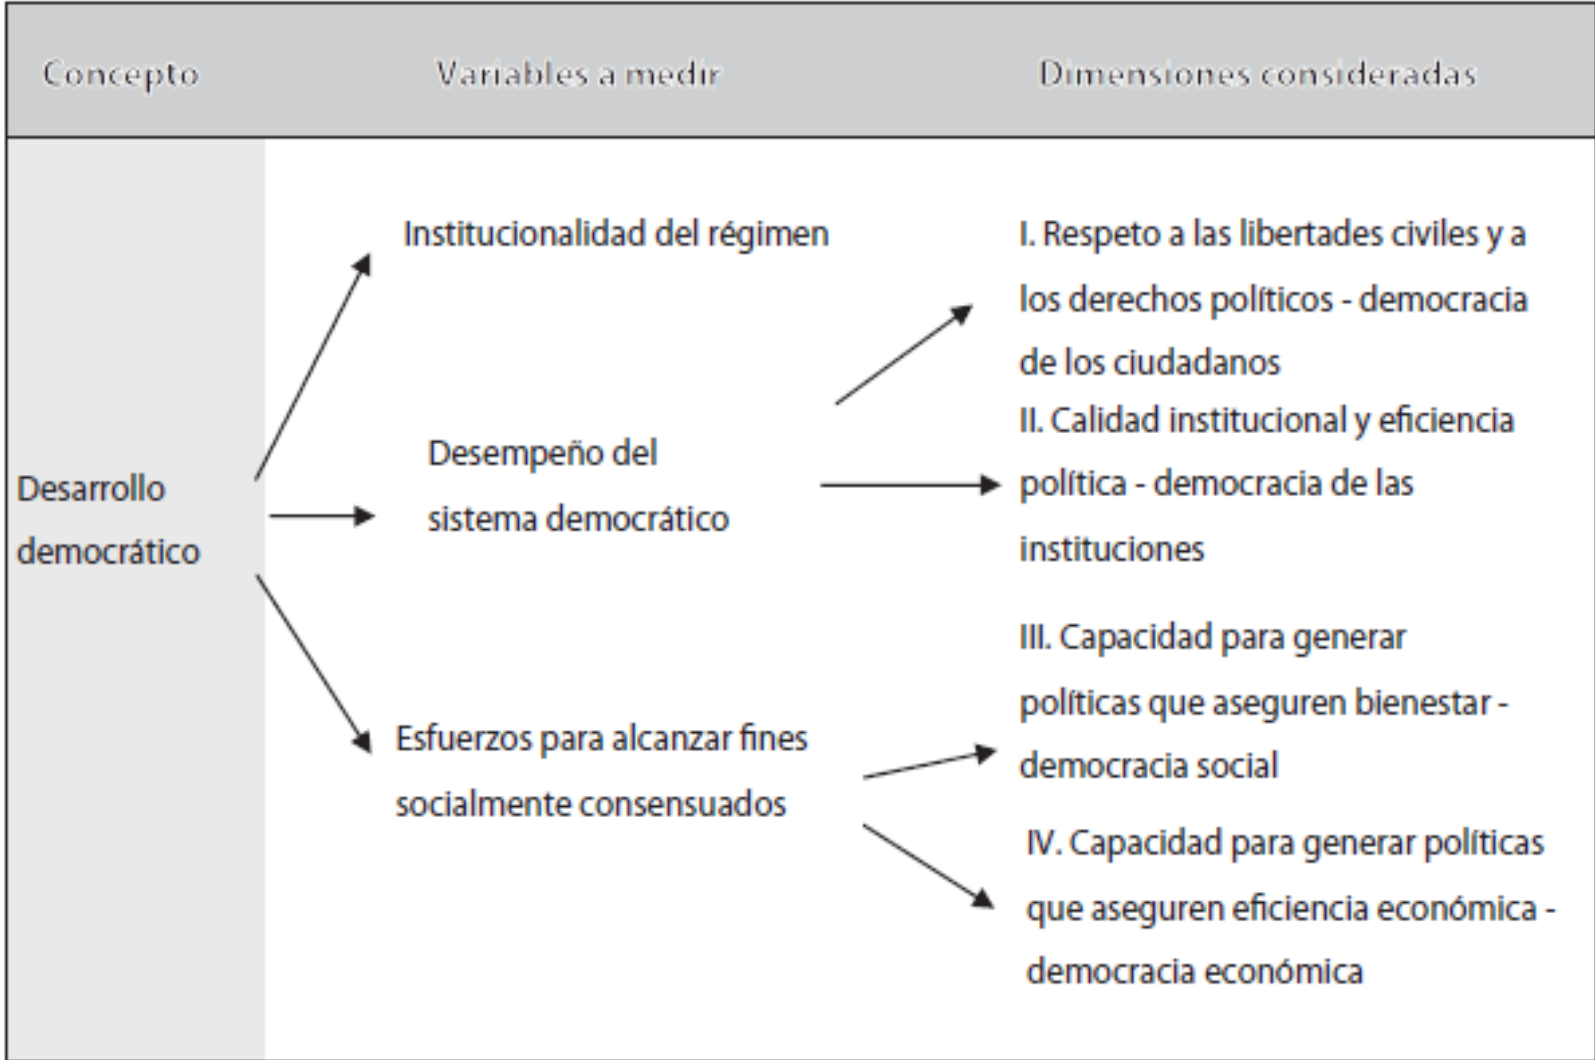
Concepto

Variables a medir

Dimensiones consideradas

Desarrollo democrático

Institucionalidad del régimen

Desempeño del sistema democrático

Esfuerzos para alcanzar fines socialmente consensuados

I. Respeto a las libertades civiles y a los derechos políticos - democracia de los ciudadanos

II. Calidad institucional y eficiencia política - democracia de las instituciones

III. Capacidad para generar políticas que aseguren bienestar - democracia social

IV. Capacidad para generar políticas que aseguren eficiencia económica - democracia económica